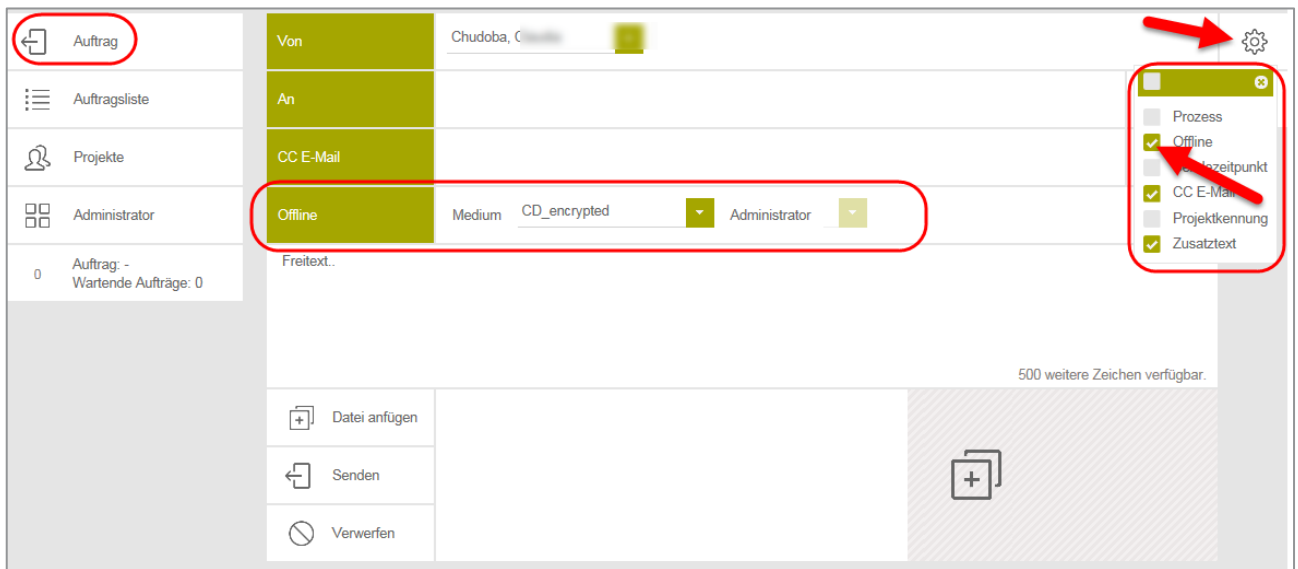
Auftrag

Auftragsliste

Projekte

Administrator

0 Auftrag: -
Wartende Aufträge: 0

Von Chudoba, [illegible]

An

CC E-Mail

Offline Medium CD_encrypted Administrator

Freitext..

500 weitere Zeichen verfügbar.

Datei anfügen

Senden

Verwerfen

Prozess
Offline
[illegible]zeitpunkt
CC E-Ma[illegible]
Projektkennung
Zusatztext